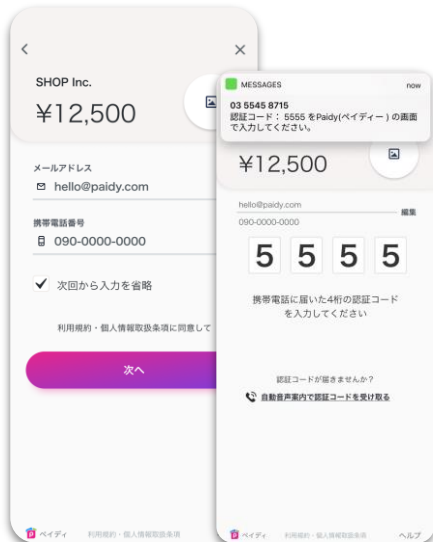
<
×
SHOP Inc.
¥12,500

メールアドレス
hello@paidy.com

携帯電話番号
090-0000-0000

✔ 次回から入力を省略

利用規約・個人情報取扱条項に同意して

次へ

ペイディ 利用規約・個人情報取扱条項

MESSAGES now
03 5545 8715
認証コード：5555 をPaidy(ペイディー)の画面で入力してください。

¥12,500

hello@paidy.com
090-0000-0000
編集

5 5 5 5

携帯電話に届いた4桁の認証コードを入力してください

認証コードが届きませんか？
自動音声案内で認証コードを受け取る

ペイディ 利用規約・個人情報取扱条項 ヘルプ